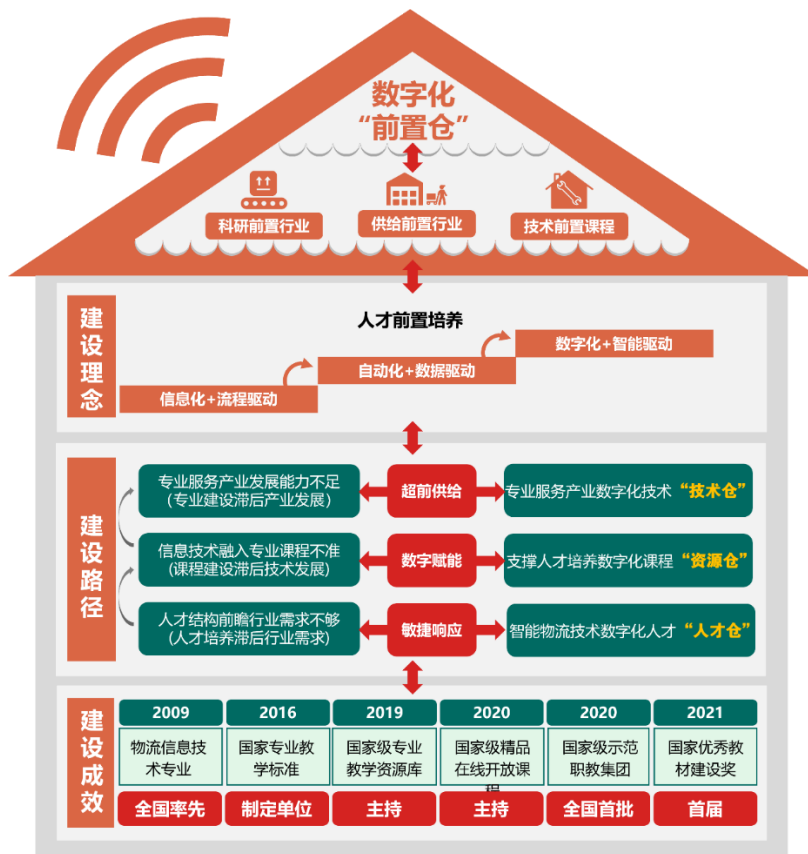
数字化
“前置仓”

科研前置行业
供给前置行业
技术前置课程

建设理念

人才前置培养
数字化+智能驱动
自动化+数据驱动
信息化+流程驱动

建设路径

专业服务产业发展能力不足（专业建设滞后产业发展）
超前供给
专业服务产业数字化技术“技术仓”

信息技术融入专业课程不准（课程建设滞后技术发展）
数字赋能
支撑人才培养数字化课程“资源仓”

人才结构前瞻行业需求不够（人才培养滞后行业需求）
敏捷响应
智能物流技术数字化人才“人才仓”

建设成效

| 2009 | 2016 | 2019 | 2020 | 2020 | 2021 |
|---|---|---|---|---|---|
| 物流信息技术专业 | 国家专业教学标准 | 国家级专业教学资源库 | 国家级精品在线开放课程 | 国家级示范职教集团 | 国家优秀教材建设奖 |
| 全国率先 | 制定单位 | 主持 | 主持 | 全国首批 | 首届 |